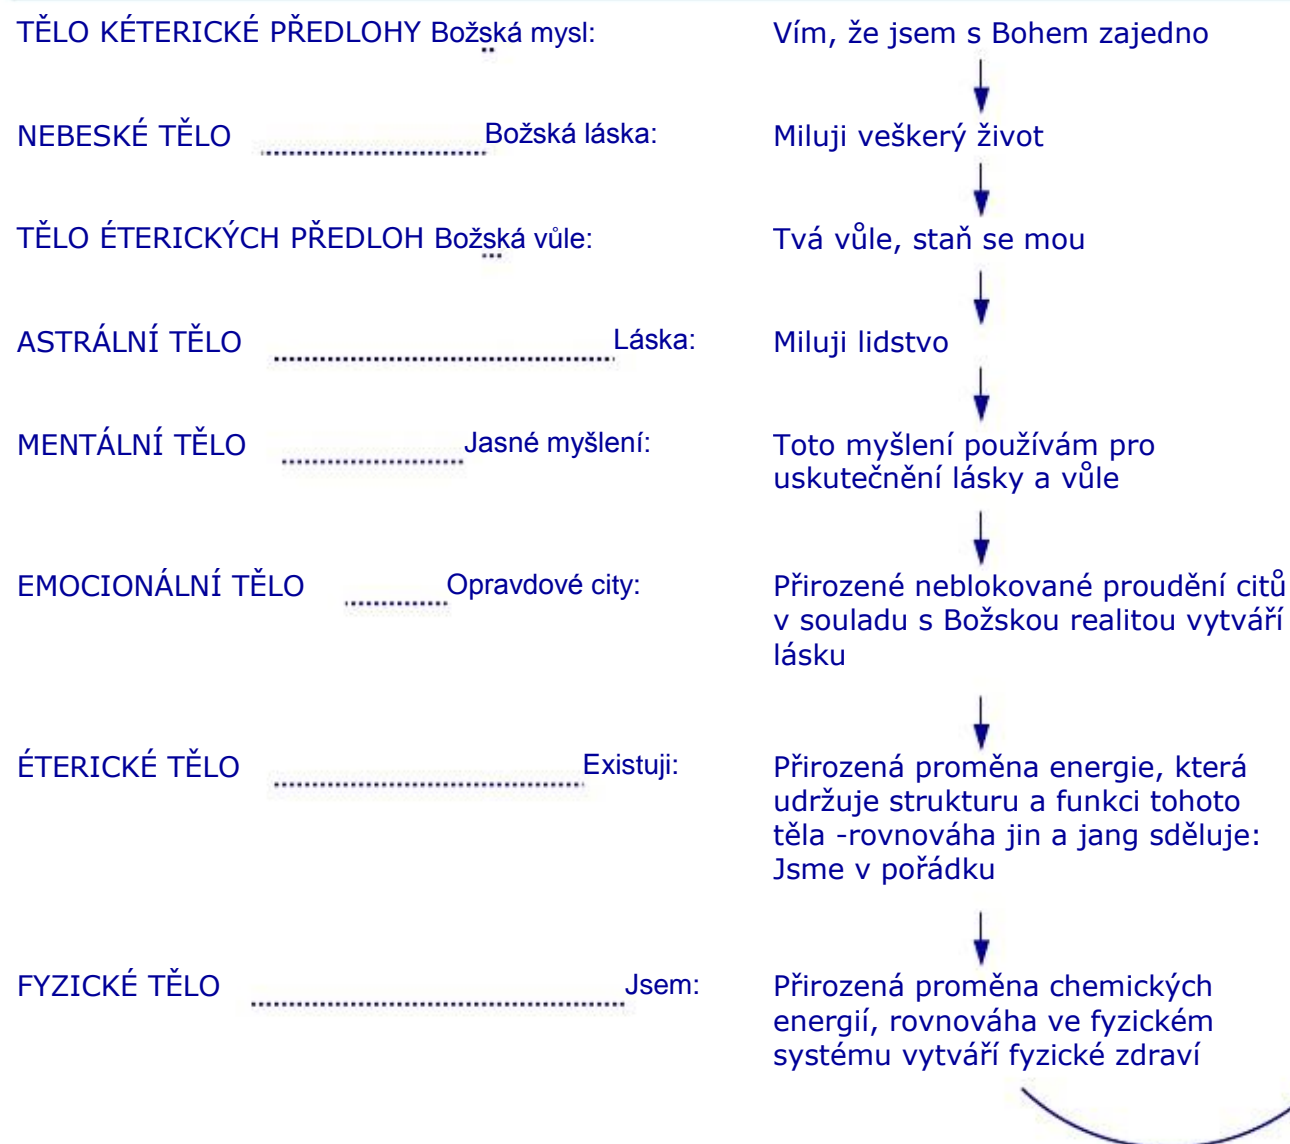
TĚLO KÉTERICKÉ PŘEDLOHY Božská mysl: Vím, že jsem s Bohem zajedno

NEBESKÉ TĚLO ............................ Božská láska: Miluji veškerý život

TĚLO ÉTERICKÝCH PŘEDLOH Božská vůle: Tvá vůle, staň se mou

ASTRÁLNÍ TĚLO ........................................ Láska: Miluji lidstvo

MENTÁLNÍ TĚLO ....................... Jasné myšlení: Toto myšlení používám pro uskutečnění lásky a vůle

EMOCIONÁLNÍ TĚLO ............ Opravdové city: Přirozené neblokované proudění citů v souladu s Božskou realitou vytváří lásku

ÉTERICKÉ TĚLO ........................................ Existuji: Přirozená proměna energie, která udržuje strukturu a funkci tohoto těla -rovnováha jin a jang sděluje: Jsme v pořádku

FYZICKÉ TĚLO ................................................ Jsem: Přirozená proměna chemických energií, rovnováha ve fyzickém systému vytváří fyzické zdraví